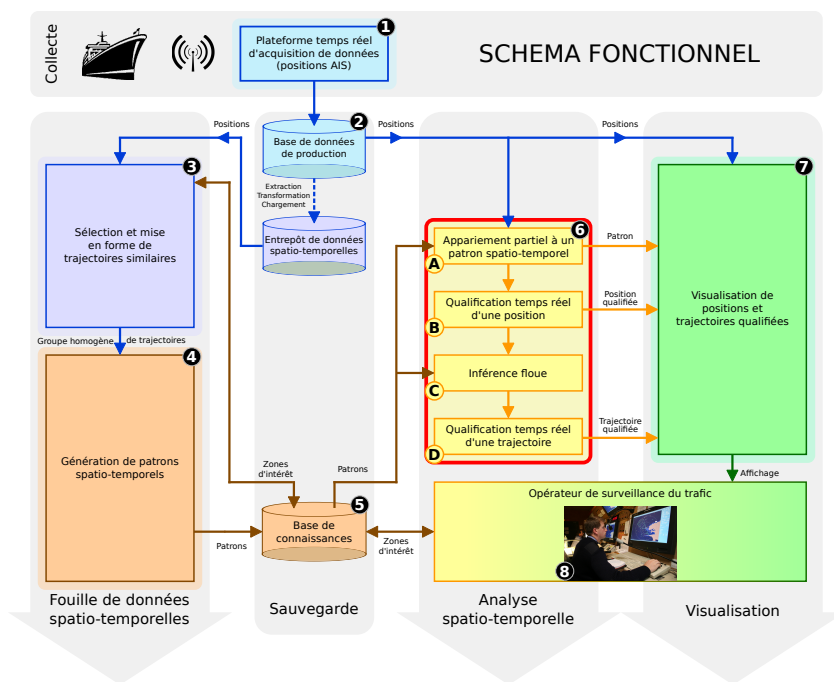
Collecte

Plateforme temps réel d'acquisition de données (positions AIS)

1

SCHEMA FONCTIONNEL

Positions

2

Base de données de production

Positions

Positions

Extraction
Transformation
Chargement

Entrepôt de données spatio-temporelles

3

Sélection et mise en forme de trajectoires similaires

6

Appariement partiel à un patron spatio-temporel

A

Patron

Qualification temps réel d'une position

B

Position qualifiée

7

Visualisation de positions et trajectoires qualifiées

Groupe homogène de trajectoires

4

Inférence floue

C

Qualification temps réel d'une trajectoire

D

Trajectoire qualifiée

Génération de patrons spatio-temporels

Zones d'intérêt

Patrons

Affichage

5

Base de connaissances

Patrons

Zones d'intérêt

Opérateur de surveillance du trafic

8

Fouille de données spatio-temporelles

Sauvegarde

Analyse spatio-temporelle

Visualisation